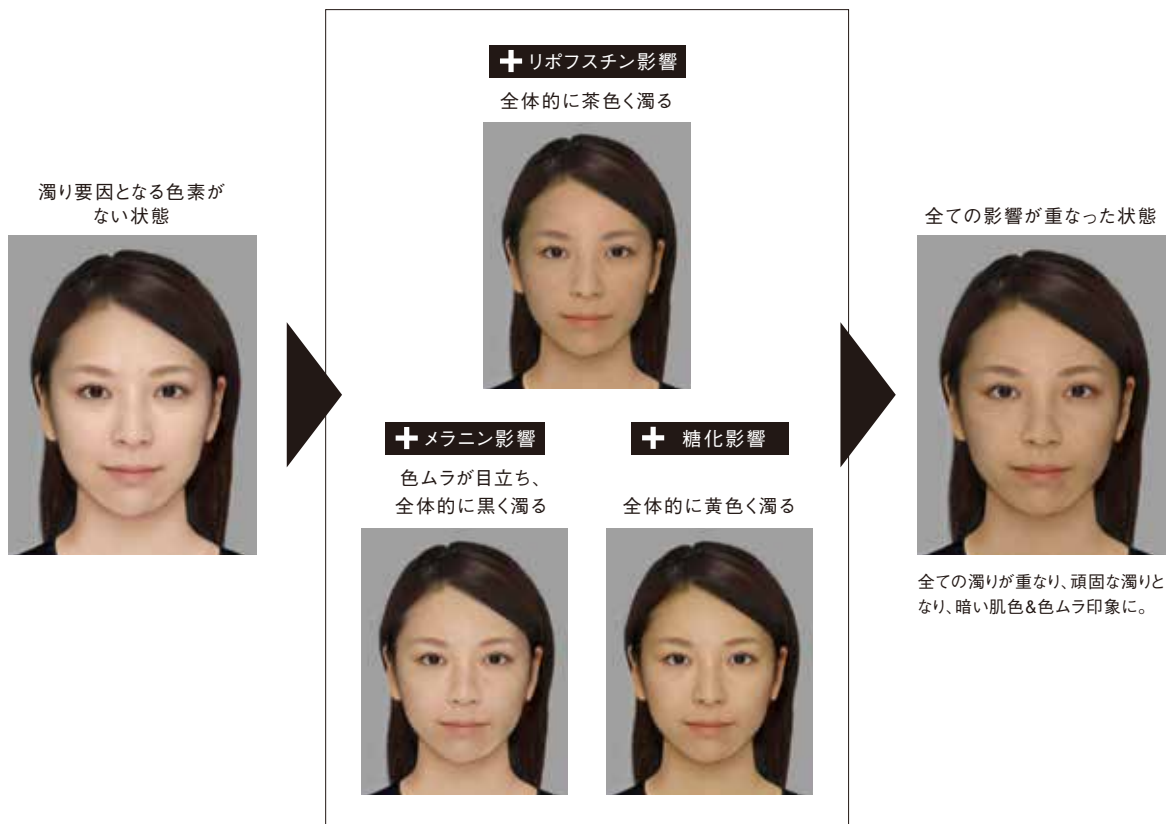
濁り要因となる色素がない状態

+ リポフスチン影響

全体的に茶色く濁る

+ メラニン影響

色ムラが目立ち、全体的に黒く濁る

+ 糖化影響

全体的に黄色く濁る

全ての影響が重なった状態

全ての濁りが重なり、頑固な濁りとなり、暗い肌色&色ムラ印象に。